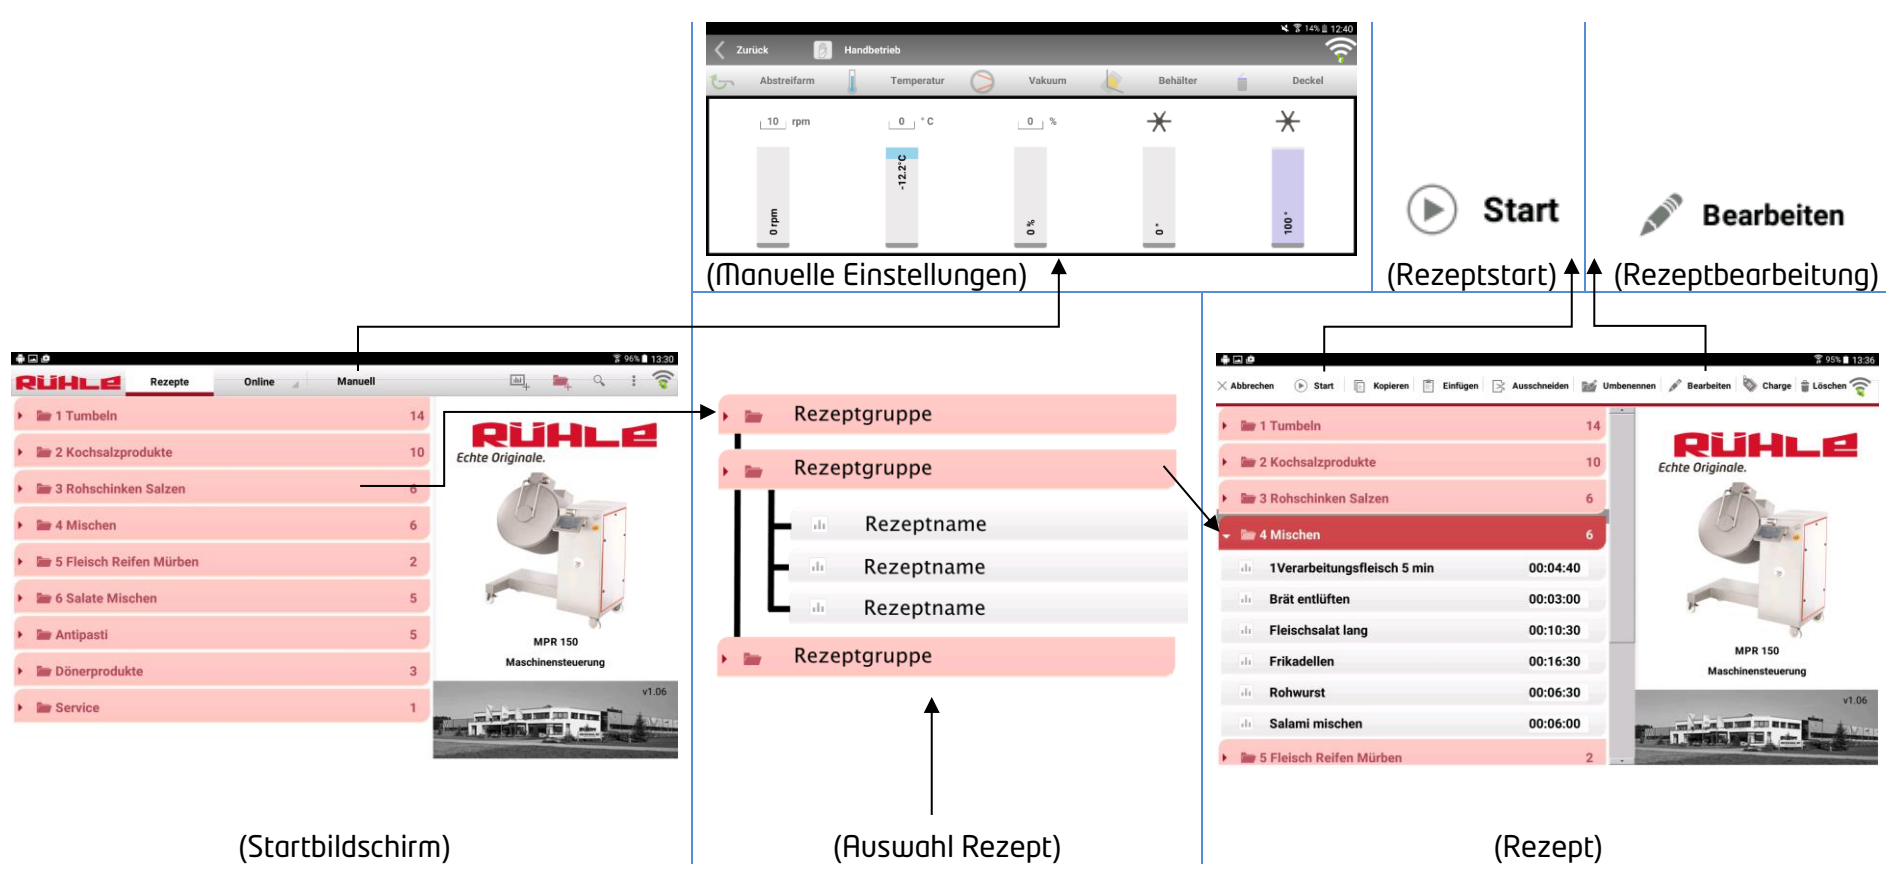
14% 12:40
Zurück Handbetrieb
Abstreifarm Temperatur Vakuum Behälter Deckel
10 rpm 0 °C 0 %
0 rpm -12.2°C 0 % 0 ° 100 °
(Manuelle Einstellungen)

Start
(Rezeptstart)

Bearbeiten
(Rezeptbearbeitung)

96% 13:30
RÜHLE Rezepte Online Manuell
1 Tumbeln 14
2 Kochsalzprodukte 10
3 Rohschinken Salzen 6
4 Mischen 6
5 Fleisch Reifen Mürben 2
6 Salate Mischen 5
Antipasti 5
Dönerprodukte 3
Service 1
RÜHLE Echte Originale.
MPR 150
Maschinensteuerung
v1.06
(Startbildschirm)

Rezeptgruppe
Rezeptgruppe
Rezeptname
Rezeptname
Rezeptname
Rezeptgruppe
(Auswahl Rezept)

95% 13:36
Abbrechen Start Kopieren Einfügen Ausschneiden Umbenennen Bearbeiten Charge Löschen
1 Tumbeln 14
2 Kochsalzprodukte 10
3 Rohschinken Salzen 6
4 Mischen 6
1Verarbeitungsfleisch 5 min 00:04:40
Brät entlüften 00:03:00
Fleischsalat lang 00:10:30
Frikadellen 00:16:30
Rohwurst 00:06:30
Salami mischen 00:06:00
5 Fleisch Reifen Mürben 2
RÜHLE Echte Originale.
MPR 150
Maschinensteuerung
v1.06
(Rezept)